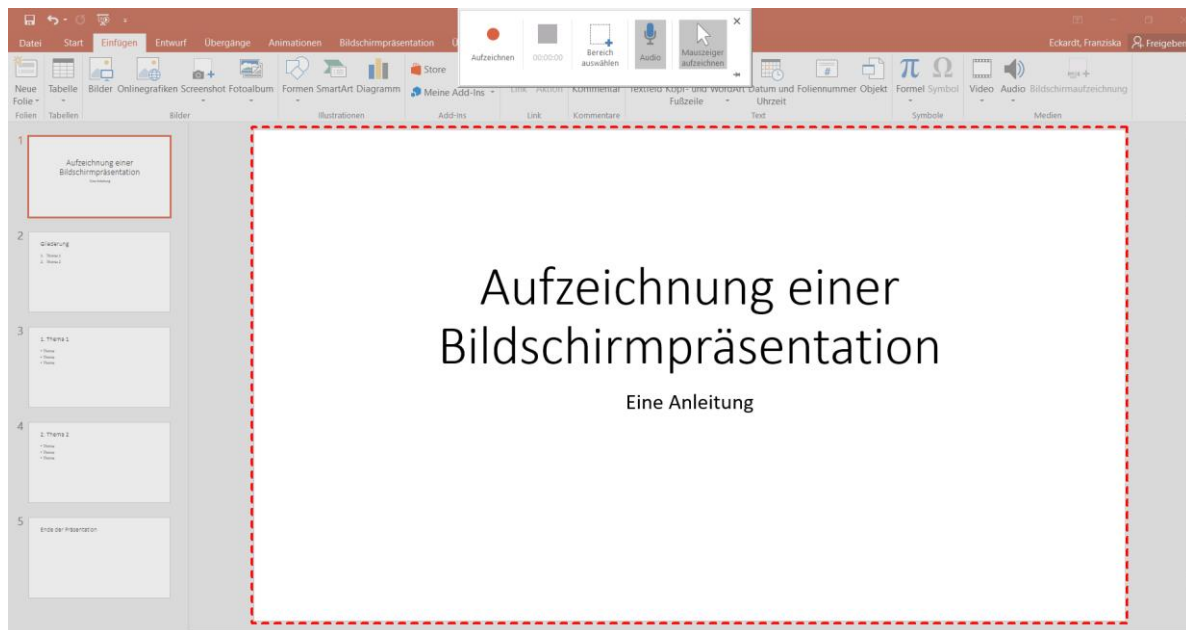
Datei Start Einfügen Entwurf Übergänge Animationen Bildschirmpräsentation

Aufzeichnen 00:00:00 Bereich auswählen Audio Mauszeiger aufzeichnen

Eckardt, Franziska Freigeben

Neue Folie Tabelle Bilder Onlinegrafiken Screenshot Fotoalbum Formen SmartArt Diagramm Store Meine Add-Ins Link Aktion Kommentar Textfeld Kopf- und Fußzeile WordArt Datum und Uhrzeit Foliennummer Objekt Formel Symbol Video Audio Bildschirmaufzeichnung

Folien Tabellen Bilder Illustrationen Add-Ins Link Kommentare Text Symbole Medien

1
Aufzeichnung einer Bildschirmpräsentation
Eine Anleitung

2
Gliederung
1. Thema 1
2. Thema 2

3
1. Thema 1
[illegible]

4
2. Thema 2
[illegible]

5
Ende der Präsentation

Aufzeichnung einer Bildschirmpräsentation

Eine Anleitung